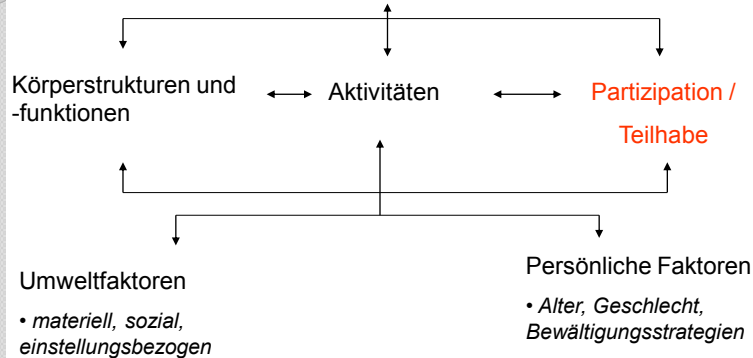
Körperstrukturen und -funktionen

Aktivitäten

Partizipation / Teilhabe

Umweltfaktoren

• *materiell, sozial, einstellungsbezogen*

Persönliche Faktoren

• *Alter, Geschlecht, Bewältigungsstrategien*